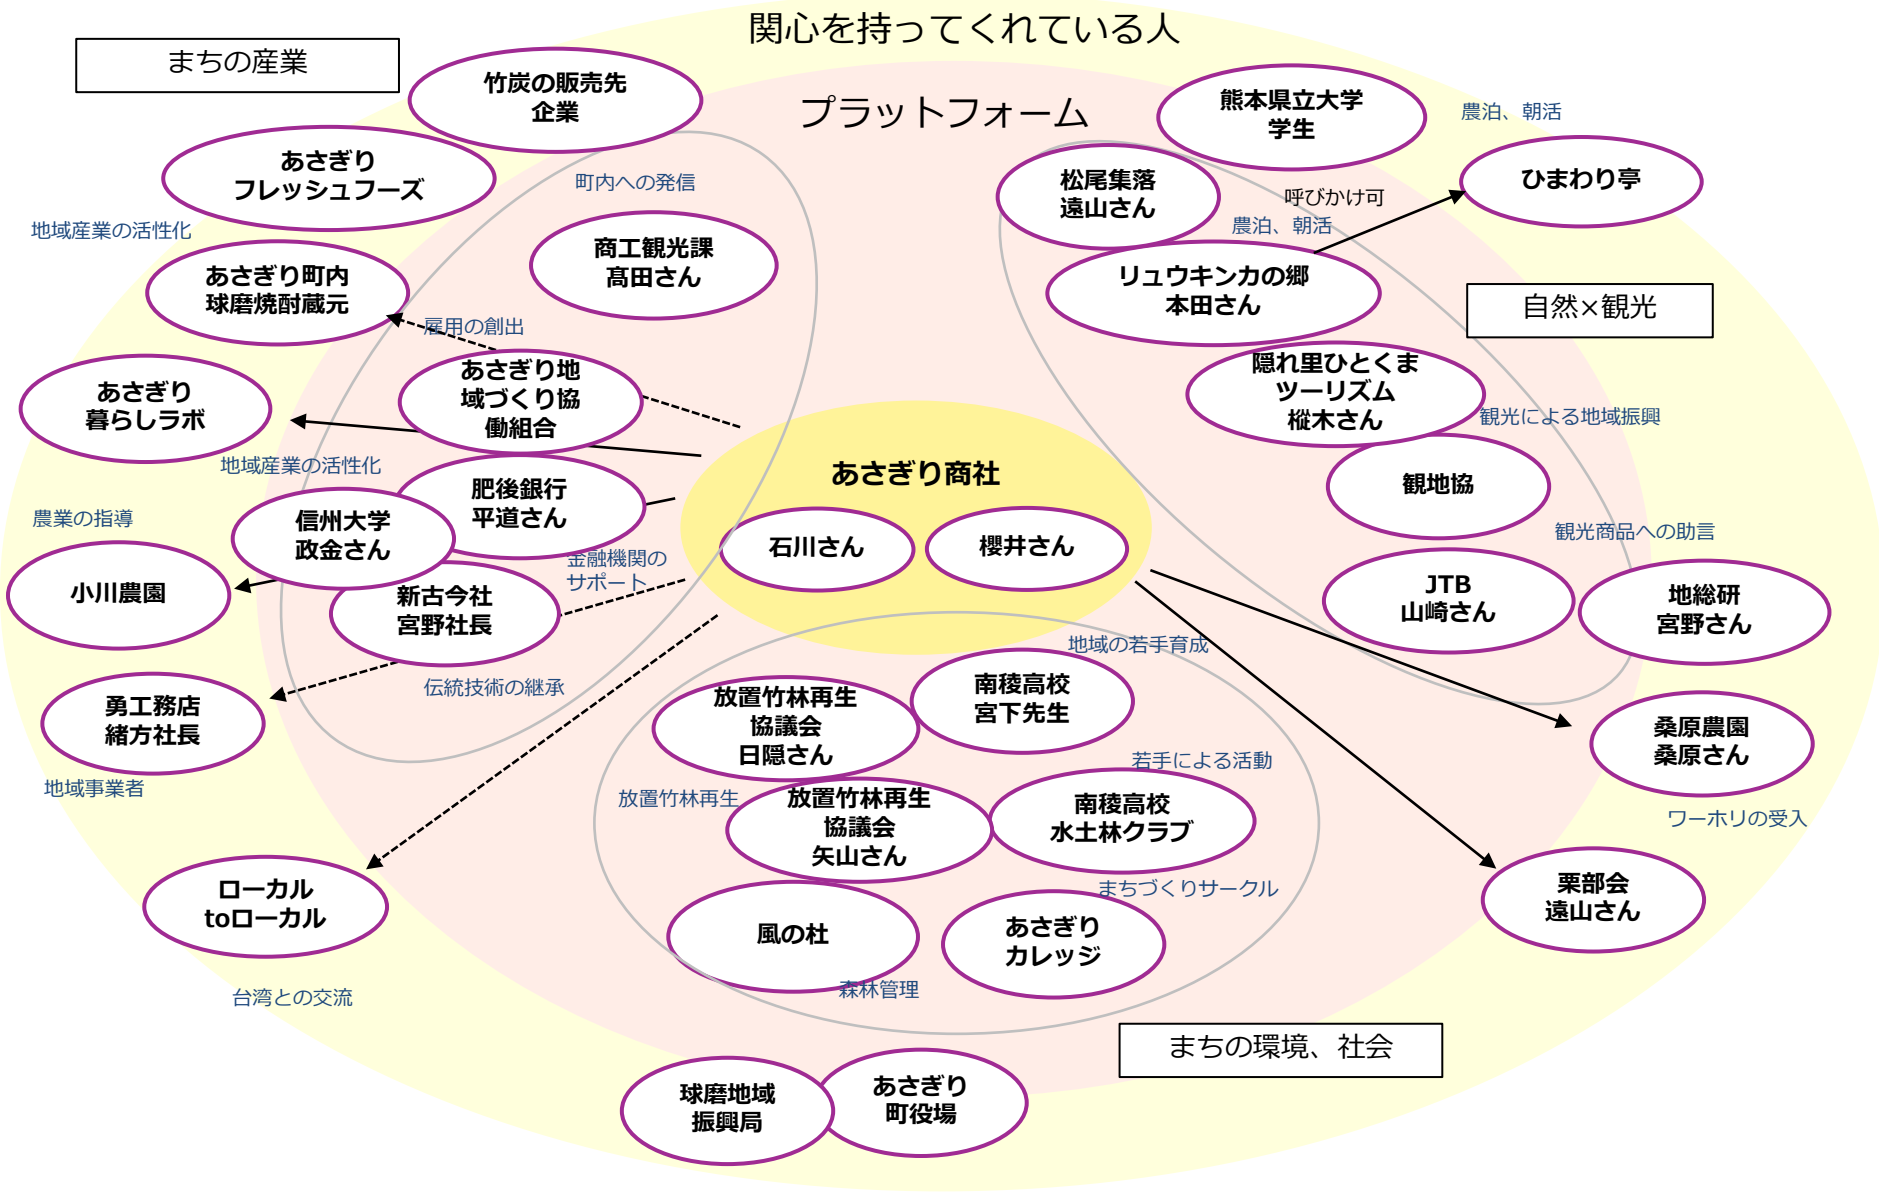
関心を持ってくれている人

まちの産業

竹炭の販売先
企業

プラットフォーム

熊本県立大学
学生

農泊、朝活

ひまわり亭

あさぎり
フレッシュフーズ

町内への発信

松尾集落
遠山さん

呼びかけ可
農泊、朝活

地域産業の活性化

商工観光課
髙田さん

リュウキンカの郷
本田さん

あさぎり町内
球磨焼酎蔵元

自然×観光

雇用の創出

隠れ里ひとくま
ツーリズム
椎木さん

観光による地域振興

あさぎり
暮らしラボ

あさぎり地域づくり協働組合

あさぎり商社

観地協

地域産業の活性化

肥後銀行
平道さん

農業の指導

信州大学
政金さん

石川さん

櫻井さん

観光商品への助言

金融機関のサポート

JTB
山崎さん

地総研
宮野さん

小川農園

新古今社
宮野社長

地域の若手育成

伝統技術の継承

南稜高校
宮下先生

勇工務店
緒方社長

放置竹林再生
協議会
日隠さん

桑原農園
桑原さん

若手による活動

地域事業者

放置竹林再生

放置竹林再生
協議会
矢山さん

南稜高校
水土林クラブ

ワーホリの受入

まちづくりサークル

ローカル
toローカル

風の杜

あさぎり
カレッジ

栗部会
遠山さん

森林管理

台湾との交流

まちの環境、社会

球磨地域
振興局

あさぎり
町役場